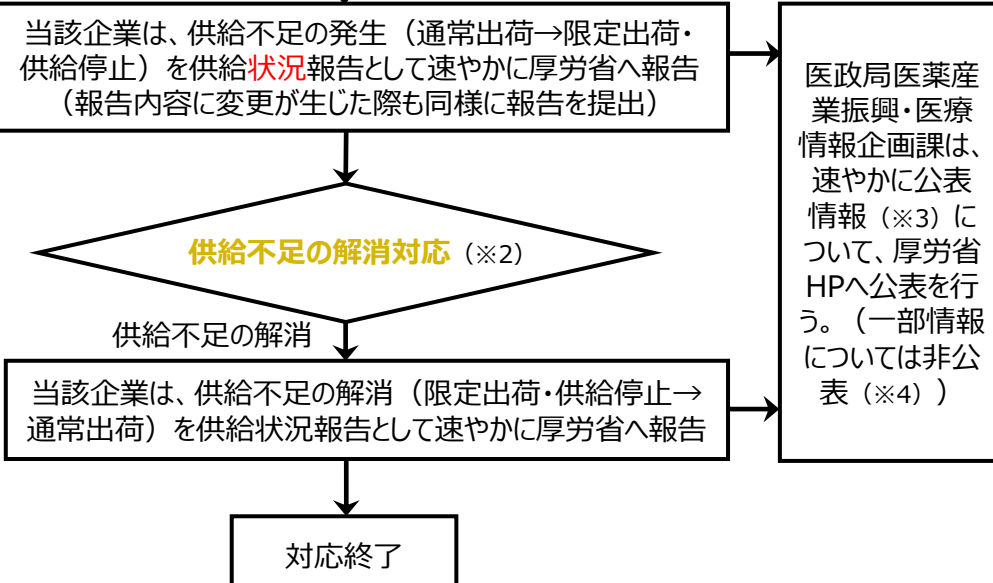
当該企業は、供給不足の発生（通常出荷→限定出荷・供給停止）を供給状況報告として速やかに厚労省へ報告（報告内容に変更が生じた際も同様に報告を提出）

医政局医薬産業振興・医療情報企画課は、速やかに公表情報（※3）について、厚労省HPへ公表を行う。（一部情報については非公表（※4））

供給不足の解消対応（※2）

供給不足の解消

当該企業は、供給不足の解消（限定出荷・供給停止→通常出荷）を供給状況報告として速やかに厚労省へ報告

対応終了